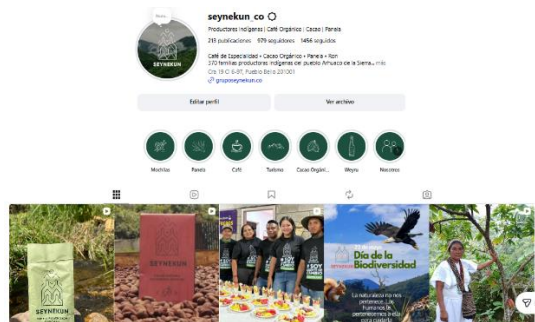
seynekun_co

Productores Indígenas | Café Orgánico | Cacao | Panela

215 publicaciones 979 seguidores 1456 seguidos

Café de Especialidad • Cacao Orgánico • Panela • Ron
170 familias productoras indígenas del pueblo Arhuaco de la Sierra... más
Cra 19 C 6-07, Pueblo Bello 201001
grupoexseynekun.co

SEYNEKUN

Editar perfil
Ver archivo

Mochilas
Panela
Café
Turismo
Cacao Orgáni...
Weyra
Nosotros

SEYNEKUN

Día de la Biodiversidad

La naturaleza no nos pertenece. Los humanos le pertenecemos a ella y es cuidarla